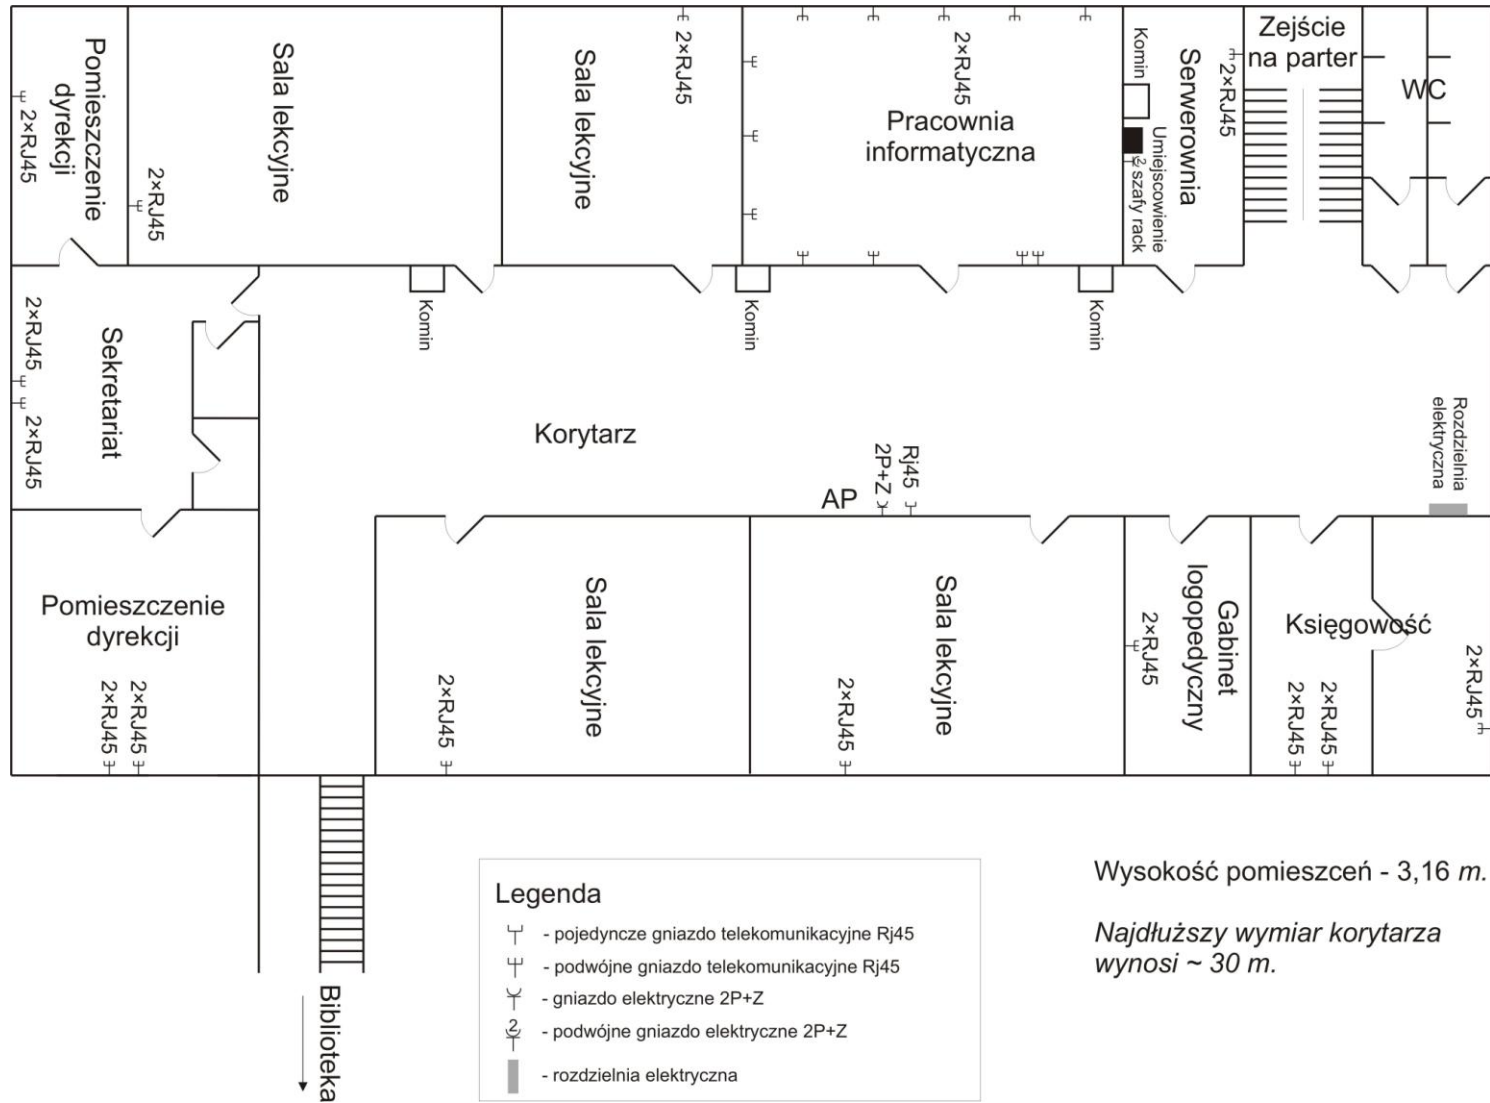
Pomieszczenie dyrekcji
2×RJ45
Sala lekcyjne
2×RJ45
Sala lekcyjne
2×RJ45
2×RJ45
Pracownia informatyczna
Komin
Serwerownia
Umiejscowienie szafy rack
2×RJ45
Zejście na parter
WC
Komin
Komin
Komin
2×RJ45
Sekretariat
2×RJ45
Korytarz
Rj45
2P+Z
AP
Rozdzielnia elektryczna
Pomieszczenie dyrekcji
2×RJ45
2×RJ45
2×RJ45
Sala lekcyjne
2×RJ45
Sala lekcyjne
2×RJ45
Gabinet logopedyczny
Księgowość
2×RJ45
2×RJ45
2×RJ45
Biblioteka

Legenda
- pojedyncze gniazdo telekomunikacyjne Rj45
- podwójne gniazdo telekomunikacyjne Rj45
- gniazdo elektryczne 2P+Z
- podwójne gniazdo elektryczne 2P+Z
- rozdzielnia elektryczna

Wysokość pomieszczeń - 3,16 m.

Najdłuższy wymiar korytarza wynosi ~ 30 m.